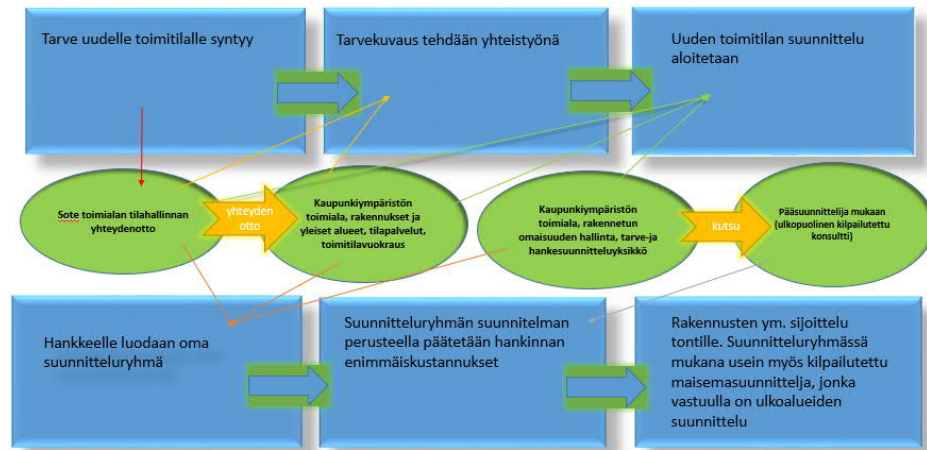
Tarve uudelle toimitilalle syntyy

Tarvekuvaus tehdään yhteistyönä

Uuden toimitilan suunnittelu aloitetaan

Sote toimialan tilahallinnan yhteydenotto

yhteyden otto

Kaupunkiympäristön toimiala, rakennukset ja yleiset alueet, tilapalvelut, toimitilavuokraus

Kaupunkiympäristön toimiala, rakennetun omaisuuden hallinta, tarve-ja hankesuunnitteluyksikkö

kutsu

Pääsuunnittelija mukaan (ulkopuolinen kilpailutettu konsultti)

Hankkeelle luodaan oma suunnitteluryhmä

Suunnitteluryhmän suunnitelman perusteella päätetään hankinnan enimmäiskustannukset

Rakennusten ym. sijoittelu tontille. Suunnitteluryhmässä mukana usein myös kilpailutettu maisemasuunnittelja, jonka vastuulla on ulkoalueiden suunnittelu